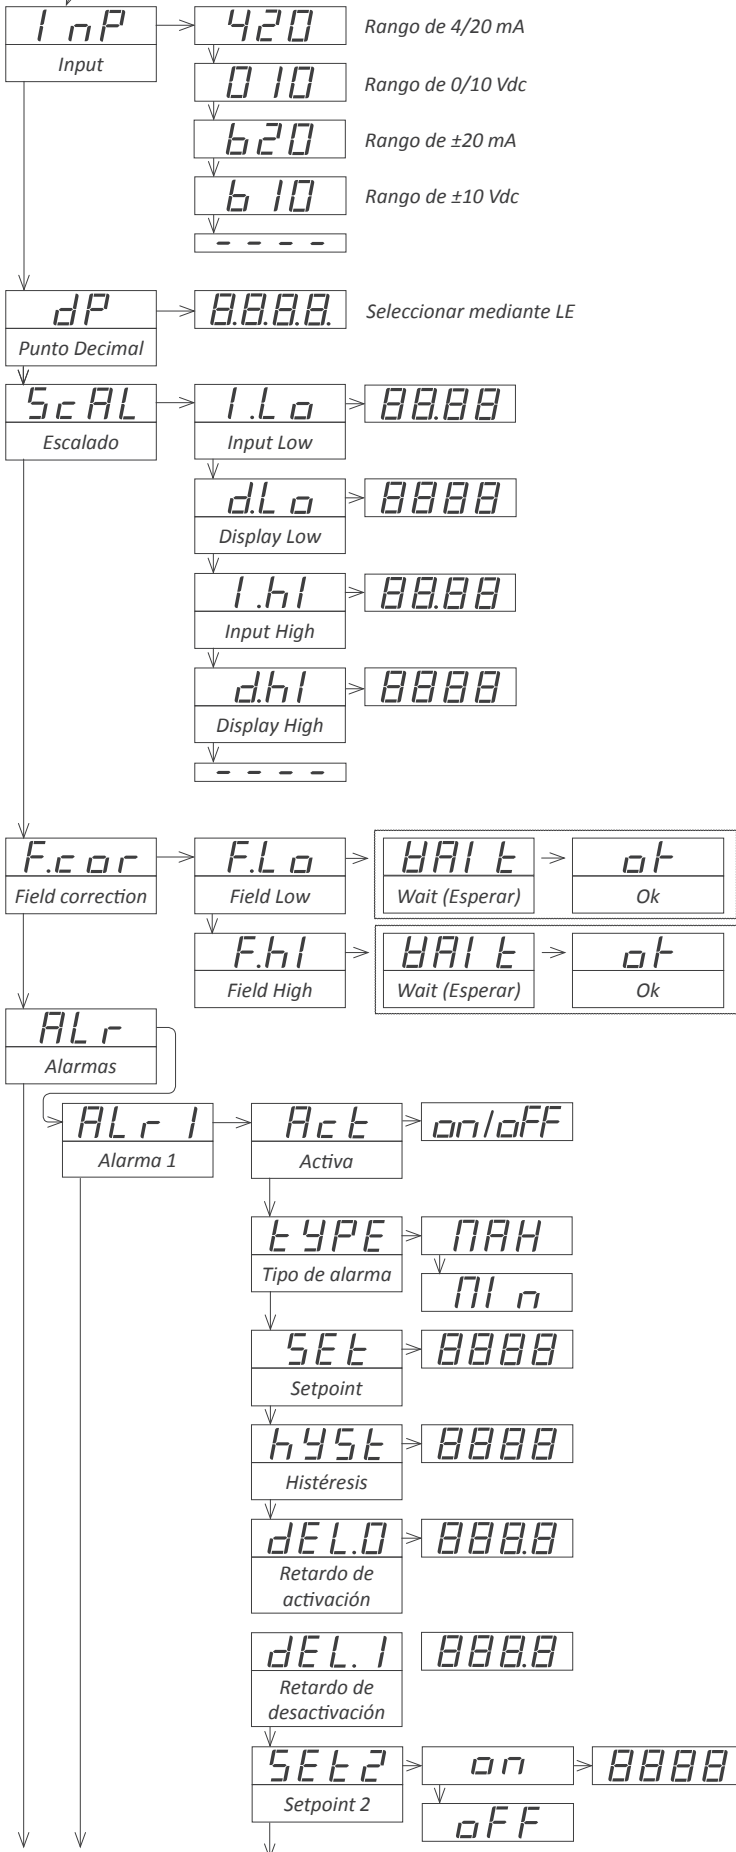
InP
Input

420
Rango de 4/20 mA

010
Rango de 0/10 Vdc

b20
Rango de ±20 mA

b10
Rango de ±10 Vdc

----

dP
Punto Decimal

8.8.8.8.
Seleccionar mediante LE

ScAL
Escalado

I.Lo
Input Low
88.88

d.Lo
Display Low
8888

I.hI
Input High
88.88

d.hI
Display High
8888

----

F.cor
Field correction

F.Lo
Field Low
WAIt
Wait (Esperar)
ok
Ok

F.hI
Field High
WAIt
Wait (Esperar)
ok
Ok

ALr
Alarmas

ALr1
Alarma 1

Act
Activa
on/oFF

tYPE
Tipo de alarma
MAH
MIn

SEt
Setpoint
8888

hYSt
Histéresis
8888

dEL.0
Retardo de activación
888.8

dEL.1
Retardo de desactivación
888.8

SEt2
Setpoint 2
on
8888
oFF